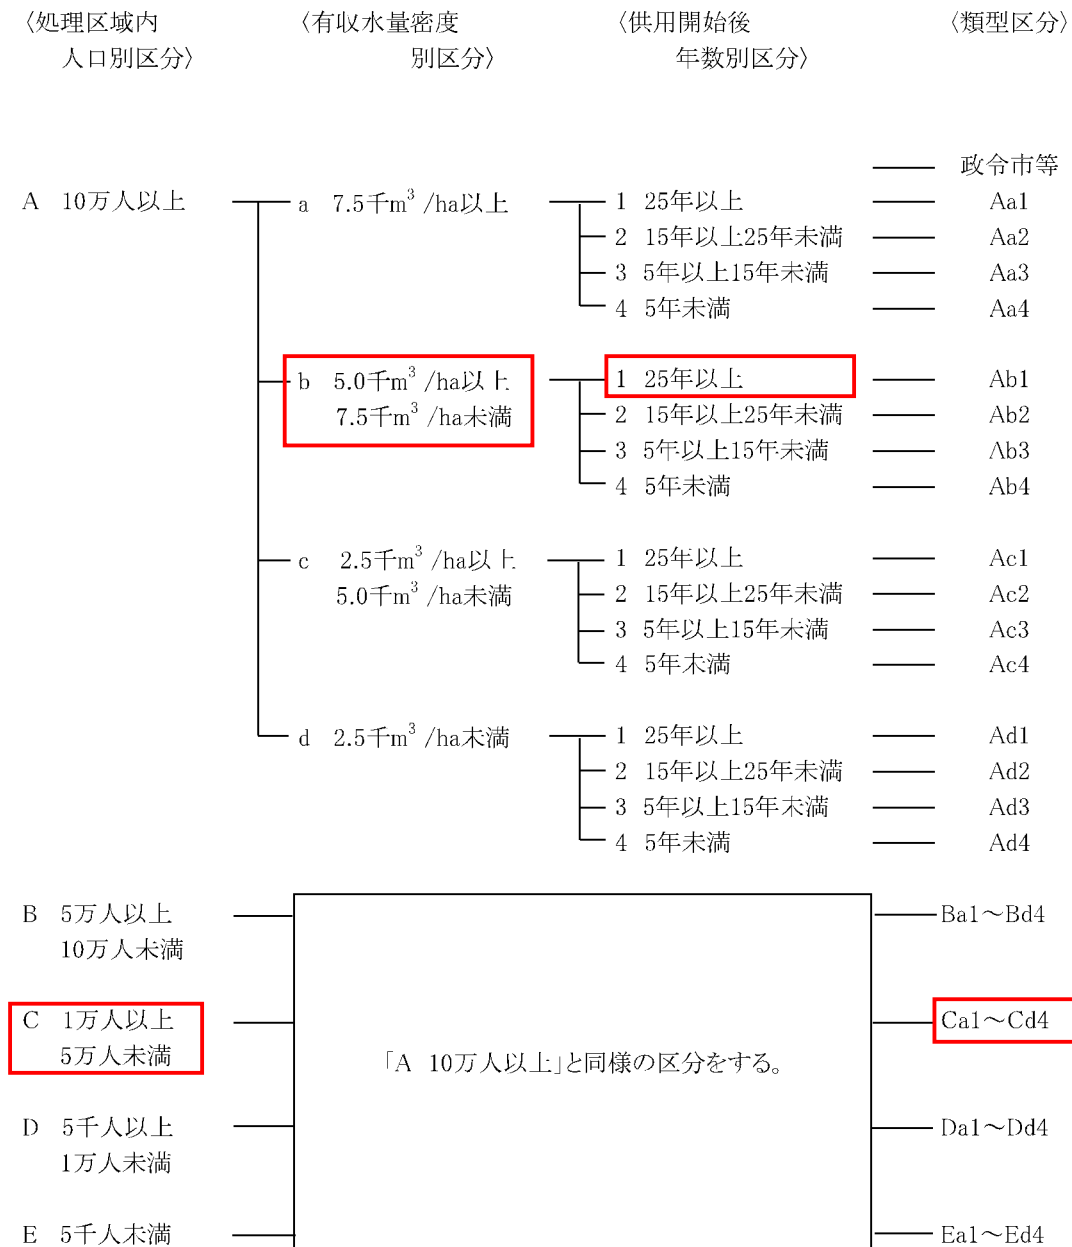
〈処理区域内人口別区分〉

〈有収水量密度別区分〉

〈供用開始後年数別区分〉

〈類型区分〉

政令市等

A 10万人以上

a 7.5千m$^3$ /ha以上

1 25年以上 Aa1
2 15年以上25年未満 Aa2
3 5年以上15年未満 Aa3
4 5年未満 Aa4

b 5.0千m$^3$ /ha以上 7.5千m$^3$ /ha未満

1 25年以上 Ab1
2 15年以上25年未満 Ab2
3 5年以上15年未満 Ab3
4 5年未満 Ab4

c 2.5千m$^3$ /ha以上 5.0千m$^3$ /ha未満

1 25年以上 Ac1
2 15年以上25年未満 Ac2
3 5年以上15年未満 Ac3
4 5年未満 Ac4

d 2.5千m$^3$ /ha未満

1 25年以上 Ad1
2 15年以上25年未満 Ad2
3 5年以上15年未満 Ad3
4 5年未満 Ad4

B 5万人以上 10万人未満 Ba1～Bd4

C 1万人以上 5万人未満 Ca1～Cd4

「A 10万人以上」と同様の区分をする。

D 5千人以上 1万人未満 Da1～Dd4

E 5千人未満 Ea1～Ed4